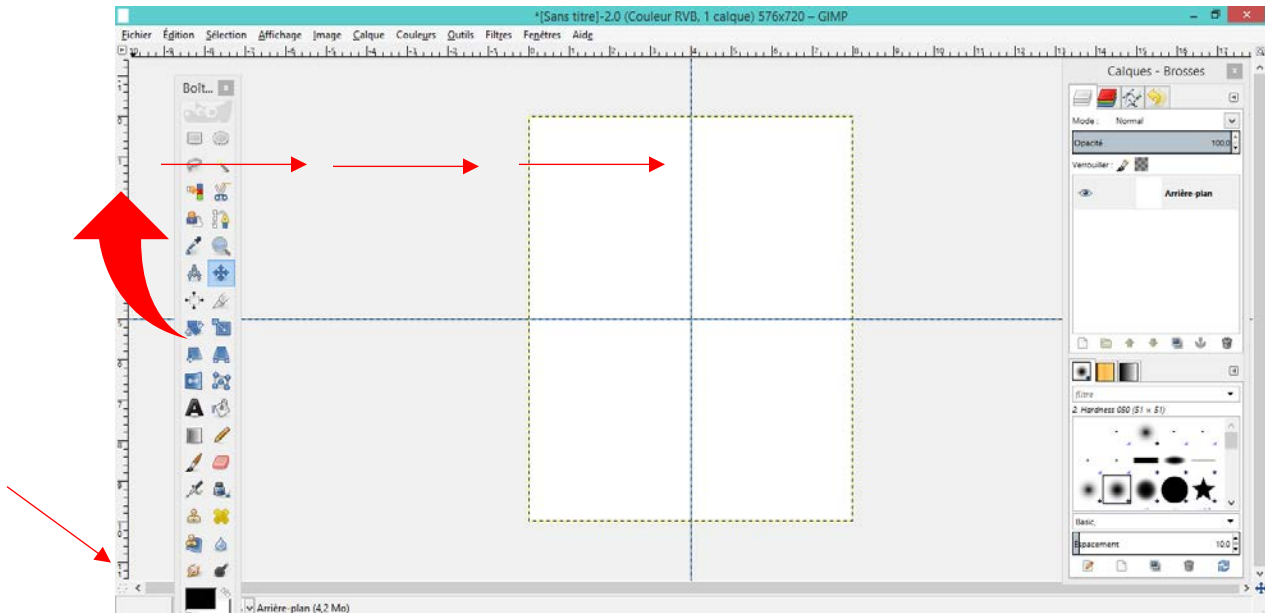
*[Sans titre]-2.0 (Couleur RVB, 1 calque) 576x720 – GIMP

Fichier Édition Sélection Affichage Image Calque Couleurs Outils Filtres Fenêtres Aide

Boît...

Calques - Brosses

Mode : Normal

Opacité 100,0

Verrouiller :

Arrière-plan

filtre

2. Hardness 050 (51 × 51)

Basic,

Espacement 10,0

Arrière-plan (4,2 Mo)